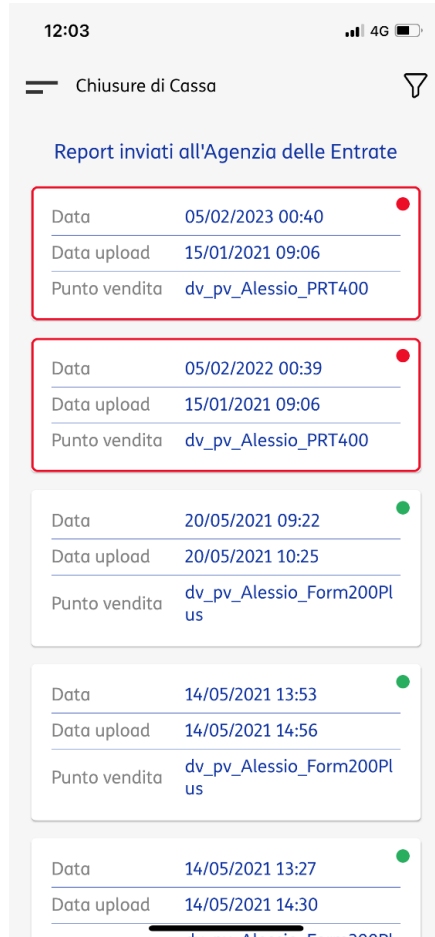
12:03
4G

Chiusure di Cassa

Report inviati all'Agenzia delle Entrate

| Data | 05/02/2023 00:40 |
|---|---|
| Data upload | 15/01/2021 09:06 |
| Punto vendita | dv_pv_Alessio_PRT400 |

| Data | 05/02/2022 00:39 |
|---|---|
| Data upload | 15/01/2021 09:06 |
| Punto vendita | dv_pv_Alessio_PRT400 |

| Data | 20/05/2021 09:22 |
|---|---|
| Data upload | 20/05/2021 10:25 |
| Punto vendita | dv_pv_Alessio_Form200Plus |

| Data | 14/05/2021 13:53 |
|---|---|
| Data upload | 14/05/2021 14:56 |
| Punto vendita | dv_pv_Alessio_Form200Plus |

| Data | 14/05/2021 13:27 |
|---|---|
| Data upload | 14/05/2021 14:30 |
| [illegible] | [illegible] |